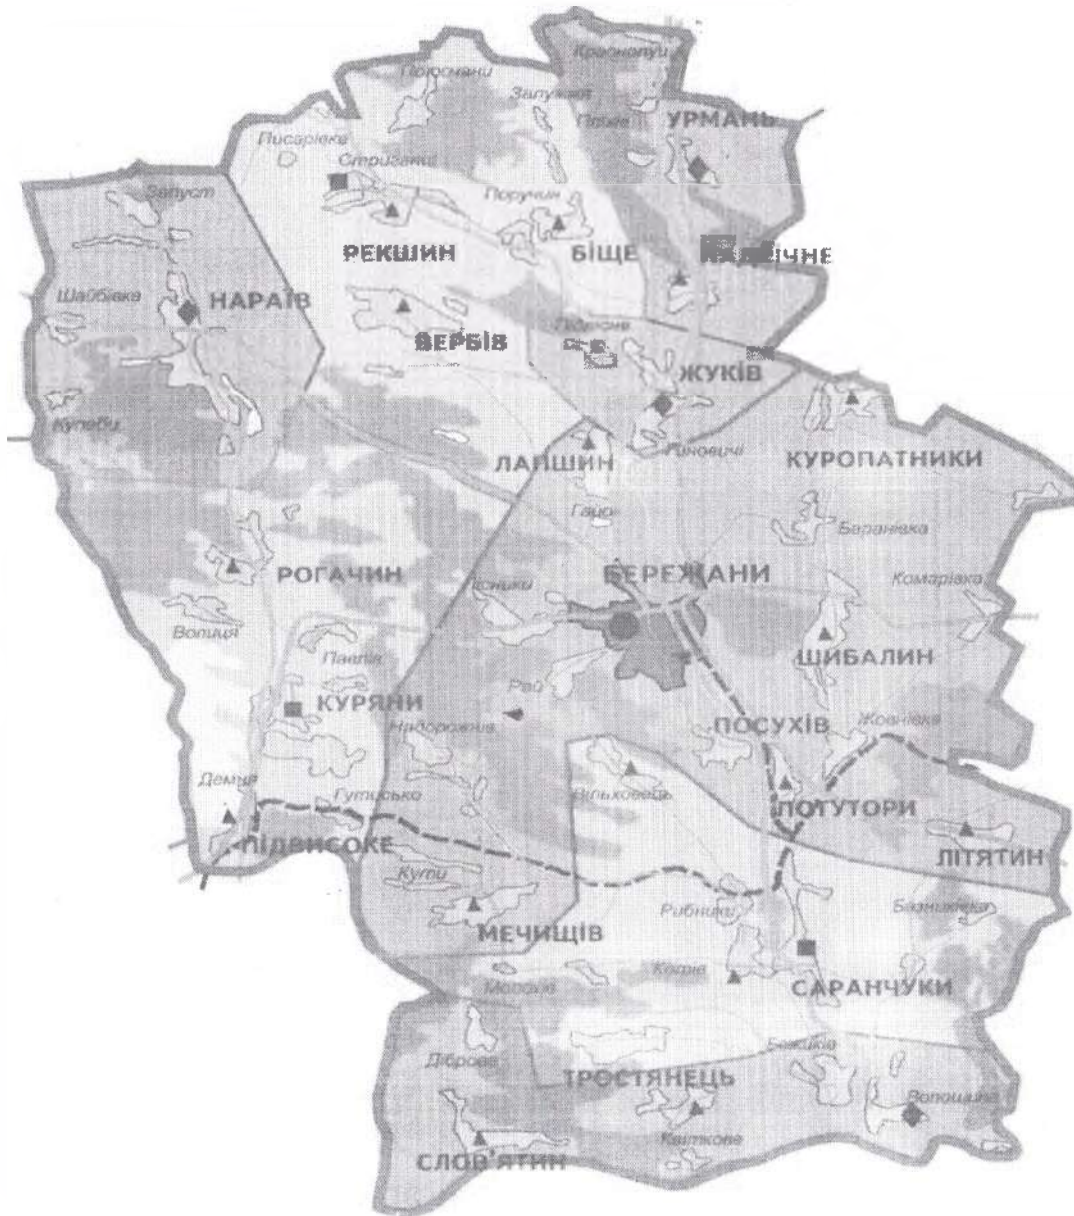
Краснопуща
Потоки
Залужжя
Пісарівка
Стрижаків
Поручин
УРМАНЬ
Запуст
РЕКШИН
БІЩЕ
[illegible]ІЧНЕ
Шайбівка
НАРАЇВ
ВЕРБІВ
Підлісне
ЖУКІВ
Купче
ЛАПШИН
Рибовичі
КУРОПАТНИКИ
Гаї
Баранівка
РОГАЧИН
БЕРЕЖАНИ
Комарівка
Лісники
Волиця
Павлів
ШИБАЛИН
КУРЯНИ
Рай
Надорожна
ПОСУХІВ
Жовнівка
Демня
Гутисько
Вільховець
ПОТУТОРИ
ПІДВИСОКЕ
ЛІТЯТИН
Купи
Рибники
Базниківка
МЕЧИЩІВ
Козяче
Мозолі
САРАНЧУКИ
Діброва
Біще
ТРОСТЯНЕЦЬ
Волощина
Квіткове
СЛОВ'ЯТИН